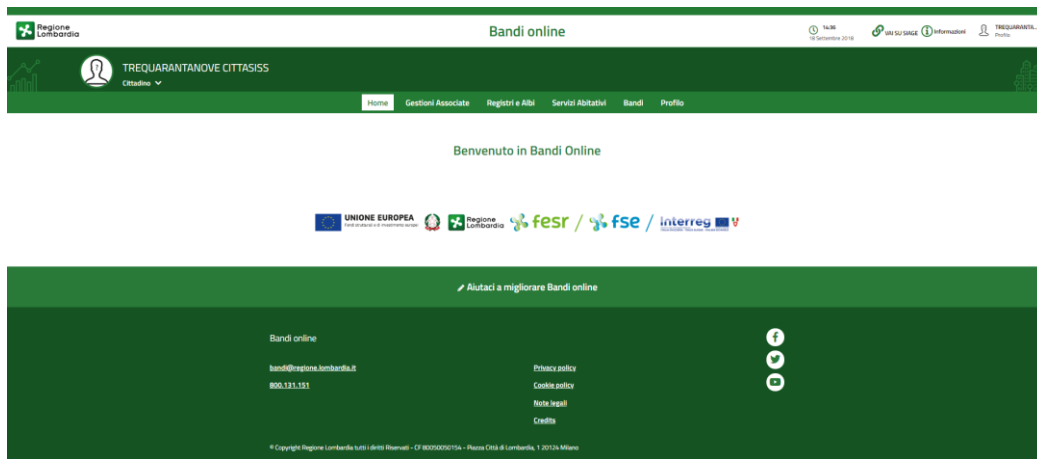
Regione Lombardia

Bandi online

14:36
18 Settembre 2018

VAI SU SIAGE

Informazioni

TREQUARANTA...
Profilo

TREQUARANTANOVE CITTASISS
Cittadino

Home Gestioni Associate Registri e Albi Servizi Abitativi Bandi Profilo

Benvenuto in Bandi Online

UNIONE EUROPEA
Fondi strutturali e di investimento europei

Regione Lombardia

fesr / fse / interreg

Aiutaci a migliorare Bandi online

Bandi online

bandi@regione.lombardia.it
800.131.151

Privacy policy
Cookie policy
Note legali
Credits

© Copyright Regione Lombardia tutti i diritti Riservati - CF 80050050154 - Piazza Città di Lombardia, 1 20124 Milano